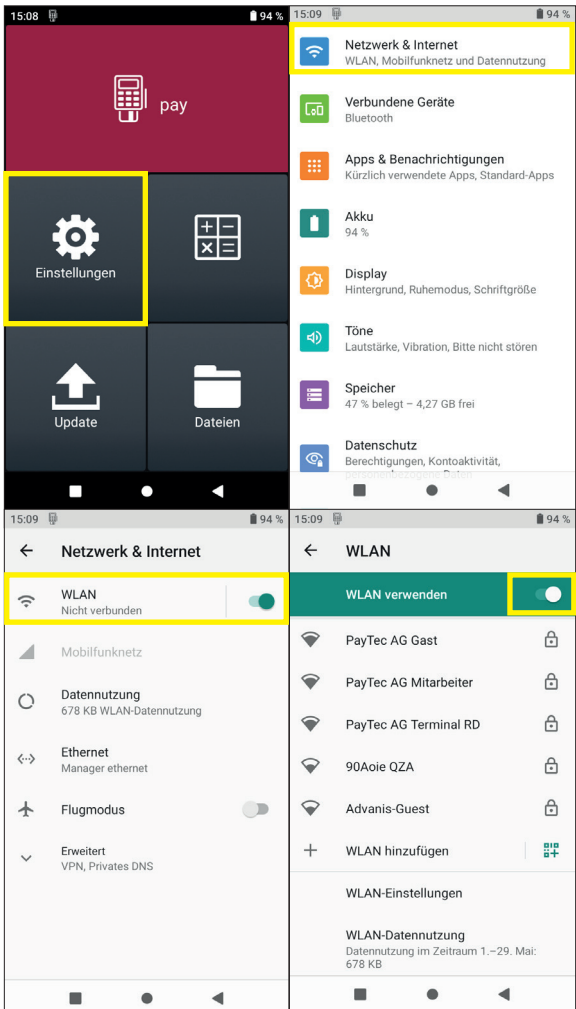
15:08 94 %

pay

Einstellungen

Update

Dateien

15:09 94 %

Netzwerk & Internet
WLAN, Mobilfunknetz und Datennutzung

Verbundene Geräte
Bluetooth

Apps & Benachrichtigungen
Kürzlich verwendete Apps, Standard-Apps

Akku
94 %

Display
Hintergrund, Ruhemodus, Schriftgröße

Töne
Lautstärke, Vibration, Bitte nicht stören

Speicher
47 % belegt – 4,27 GB frei

Datenschutz
Berechtigungen, Kontoaktivität, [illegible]

15:09 94 %

Netzwerk & Internet

WLAN
Nicht verbunden

Mobilfunknetz

Datennutzung
678 KB WLAN-Datennutzung

Ethernet
Manager ethernet

Flugmodus

Erweitert
VPN, Privates DNS

15:09 94 %

WLAN

WLAN verwenden

PayTec AG Gast

PayTec AG Mitarbeiter

PayTec AG Terminal RD

90Aoie QZA

Advanis-Guest

WLAN hinzufügen

WLAN-Einstellungen

WLAN-Datennutzung
Datennutzung im Zeitraum 1.–29. Mai: 678 KB